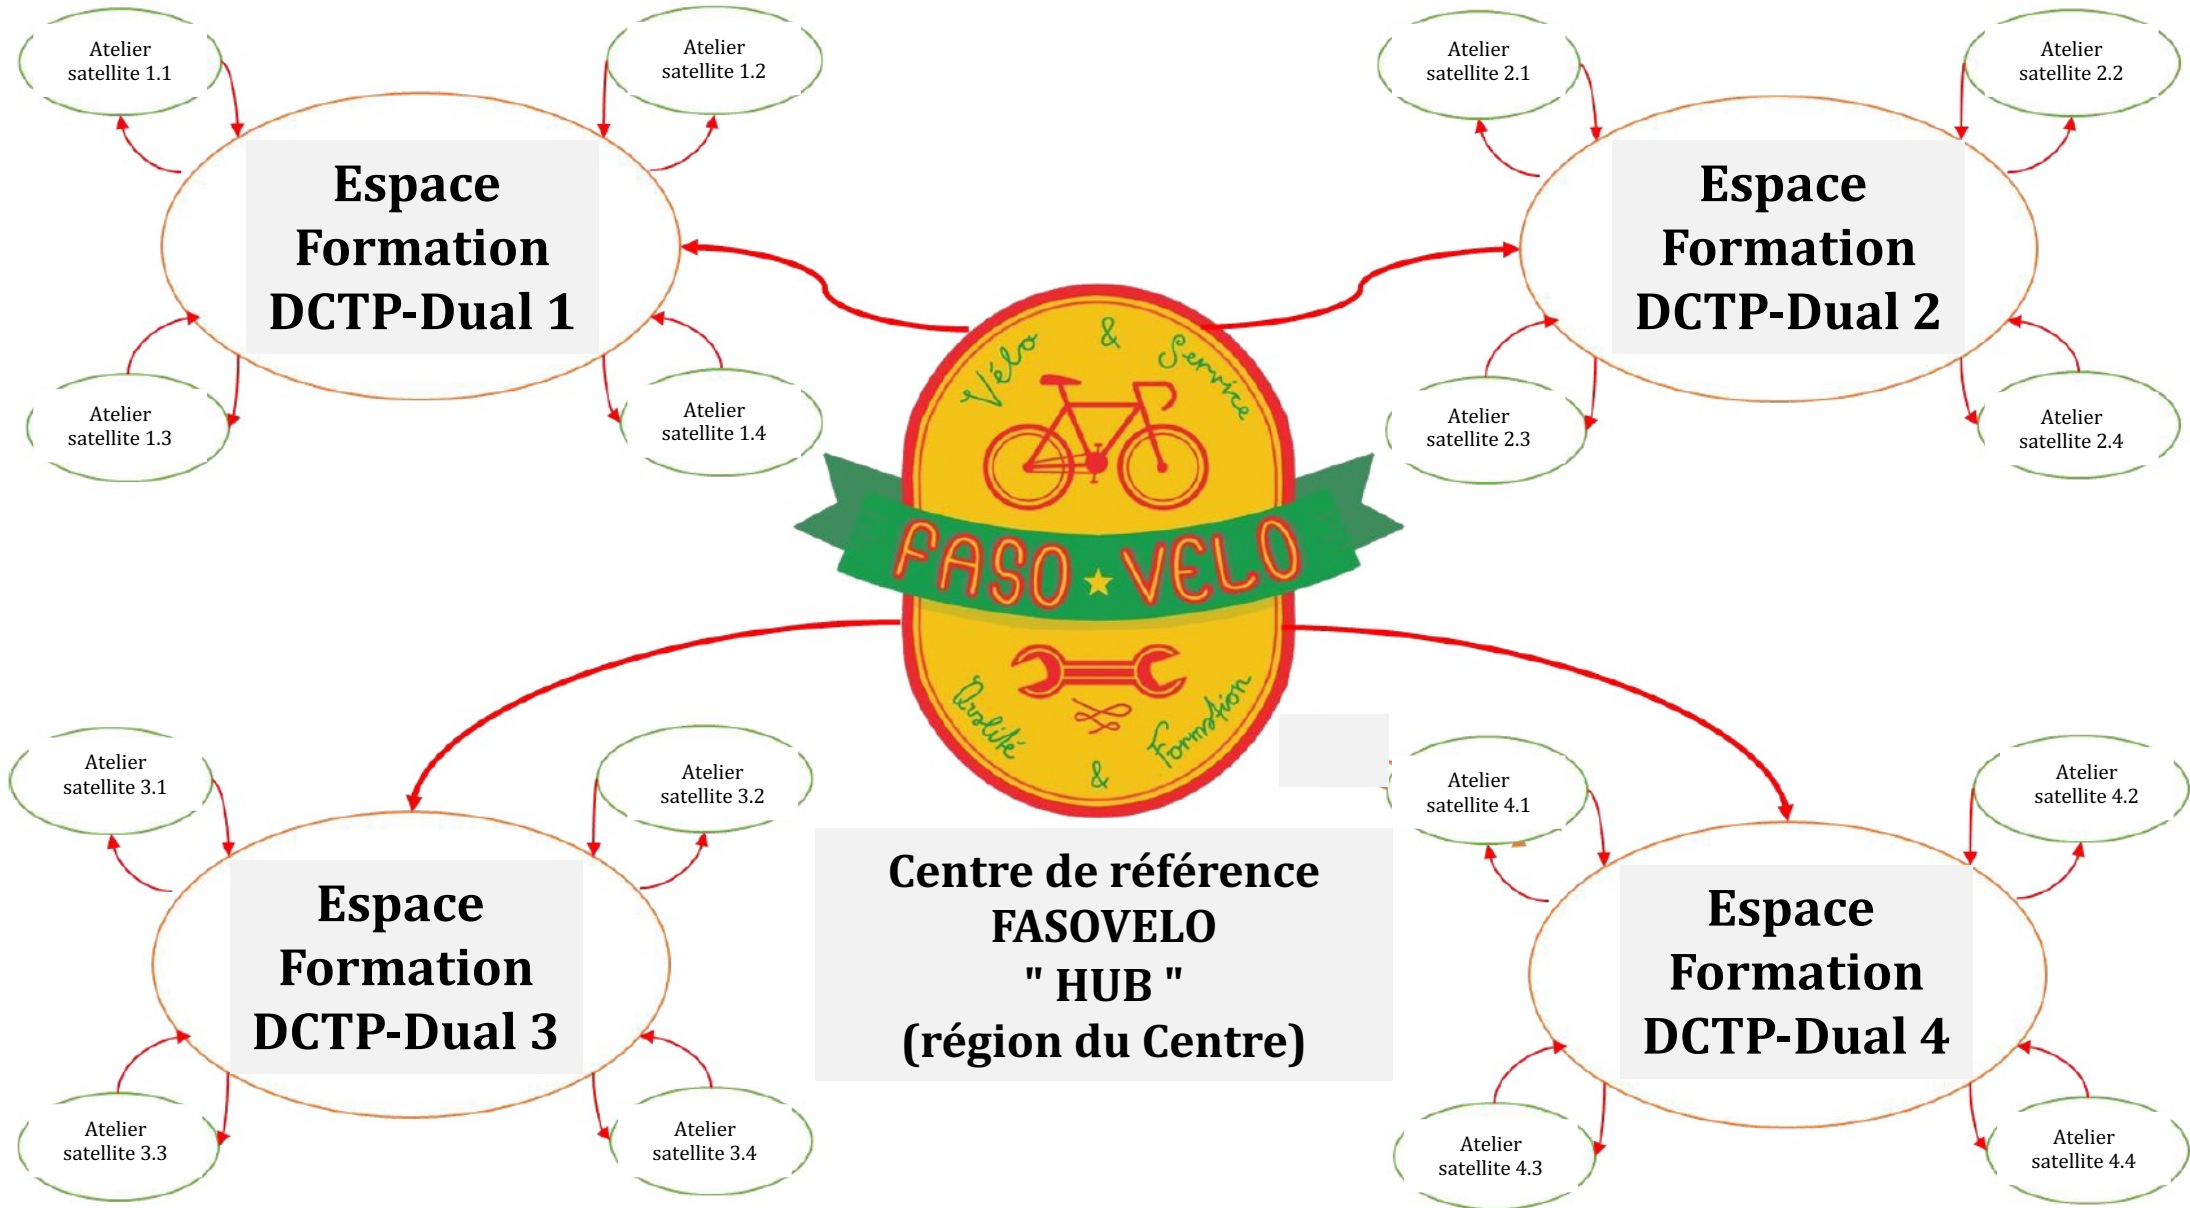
Atelier satellite 1.1

Atelier satellite 1.2

Espace Formation DCTP-Dual 1

Atelier satellite 1.3

Atelier satellite 1.4

Atelier satellite 2.1

Atelier satellite 2.2

Espace Formation DCTP-Dual 2

Atelier satellite 2.3

Atelier satellite 2.4

Vélo & Service

FASO ★ VELO

Qualité & Formation

Atelier satellite 3.1

Atelier satellite 3.2

Espace Formation DCTP-Dual 3

Atelier satellite 3.3

Atelier satellite 3.4

Centre de référence FASOVELO " HUB " (région du Centre)

Atelier satellite 4.1

Atelier satellite 4.2

Espace Formation DCTP-Dual 4

Atelier satellite 4.3

Atelier satellite 4.4